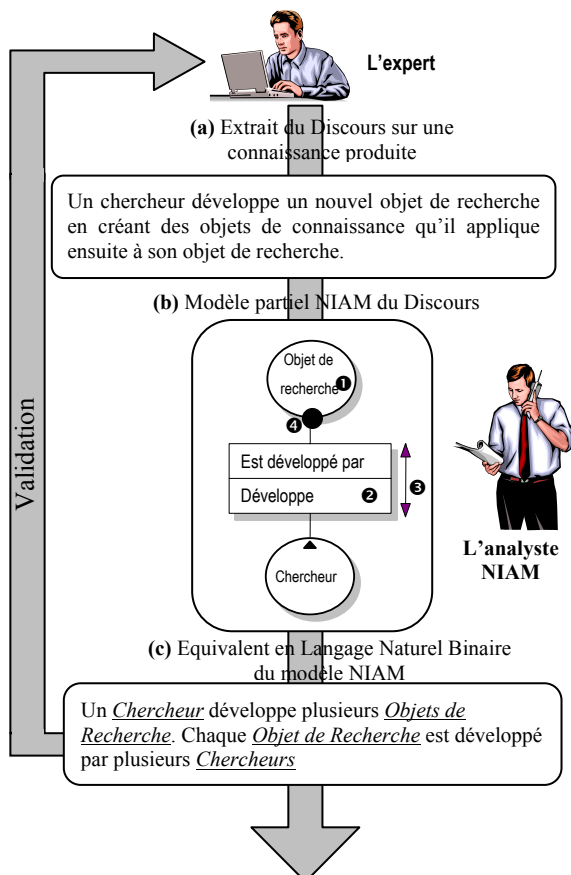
L'expert

**(a)** Extrait du Discours sur une connaissance produite

Un chercheur développe un nouvel objet de recherche en créant des objets de connaissance qu'il applique ensuite à son objet de recherche.

**(b)** Modèle partiel NIAM du Discours

Objet de recherche ❶

❹

Est développé par

Développe ❷

❸

Chercheur

L'analyste NIAM

Validation

**(c)** Equivalent en Langage Naturel Binaire du modèle NIAM

Un *Chercheur* développe plusieurs *Objets de Recherche*. Chaque *Objet de Recherche* est développé par plusieurs *Chercheurs*